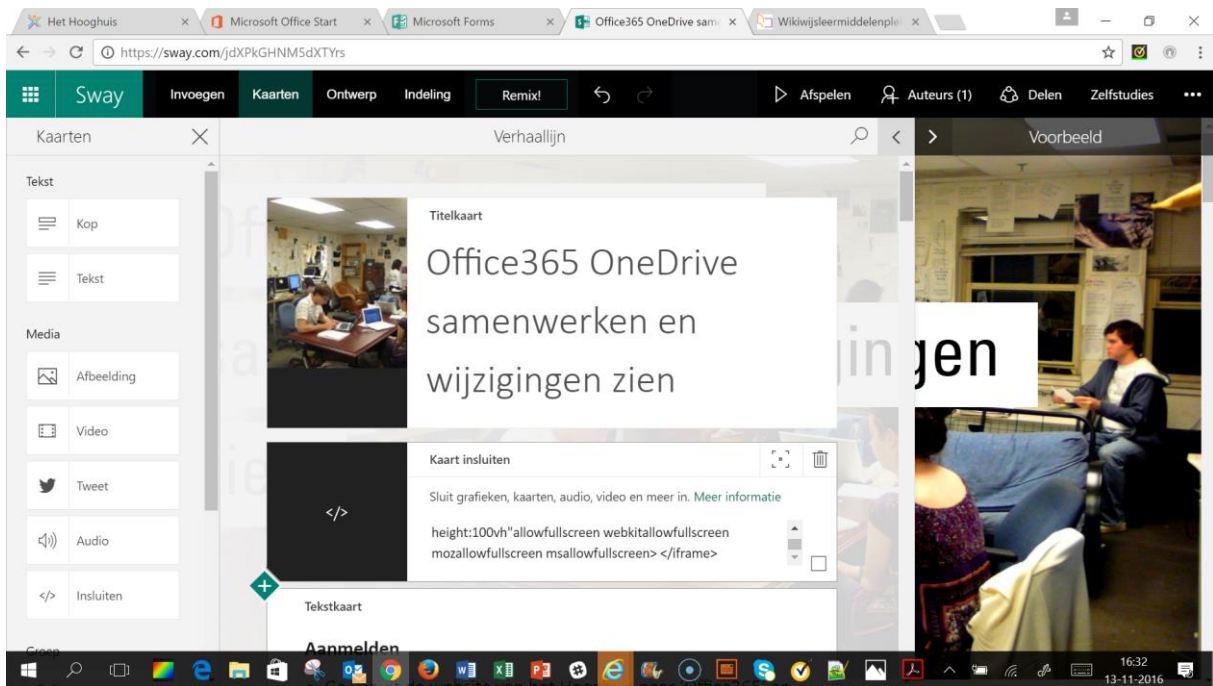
Het Hooghuis × Microsoft Office Start × Microsoft Forms × Office365 OneDrive sam × Wikiwijsleermiddelenpl ×

https://sway.com/jdXPkGHNM5dXTYrs

Sway Invoegen Kaarten Ontwerp Indeling Remix! Afspelen Auteurs (1) Delen Zelfstudies •••

Kaarten

Verhaallijn

Voorbeeld

Tekst

Kop

Tekst

Media

Afbeelding

Video

Tweet

Audio

Insluiten

Groep

Titelkaart

Office365 OneDrive samenwerken en wijzigingen zien

Kaart insluiten

Sluit grafieken, kaarten, audio, video en meer in. Meer informatie

</>

height:100vh"allowfullscreen webkitallowfullscreen mozallowfullscreen msallowfullscreen> </iframe>

Tekstkaart

Aanmelden

jingen

16:32
13-11-2016